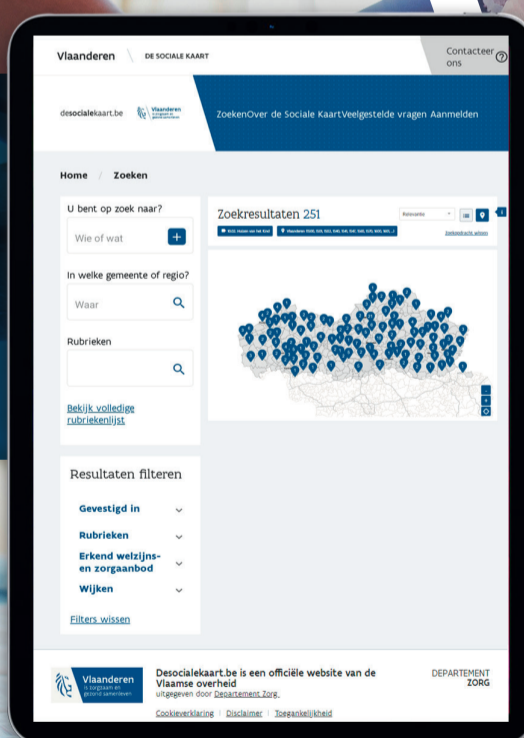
Vlaanderen DE SOCIALE KAART

Contacteer ons

desocialekaart.be Vlaanderen is zorgzaam en gezond samenleven

ZoekenOver de Sociale KaartVeelgestelde vragen Aanmelden

Home / Zoeken

U bent op zoek naar?

Wie of wat

In welke gemeente of regio?

Waar

Rubrieken

Bekijk volledige rubriekenlijst

Zoekresultaten 251

Relevantie

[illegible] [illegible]

Zoekopdracht wissen

Resultaten filteren

Gevestigd in

Rubrieken

Erkend welzijns- en zorgaanbod

Wijken

Filters wissen

Vlaanderen is zorgzaam en gezond samenleven

Desocialekaart.be is een officiële website van de Vlaamse overheid
uitgegeven door Departement Zorg

DEPARTEMENT ZORG

Cookieverklaring | Disclaimer | Toegankelijkheid